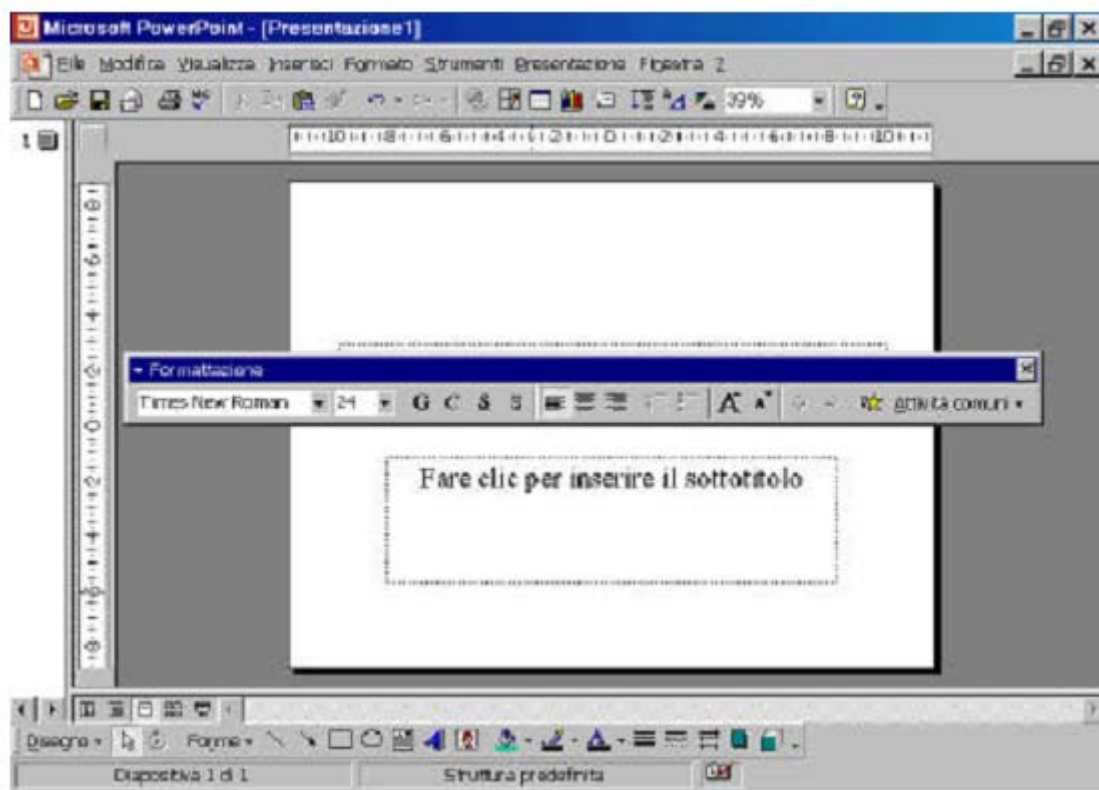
Microsoft PowerPoint - [Presentazione1]

File Modifica Visualizza Inserisci Formato Strumenti Presentazione Finestra ?

39%

1

Formattazione

Times New Roman 24 G C S S

Attività comuni

Fare clic per inserire il sottotitolo

Disegno Forme

Diapositiva 1 di 1 Struttura predefinita